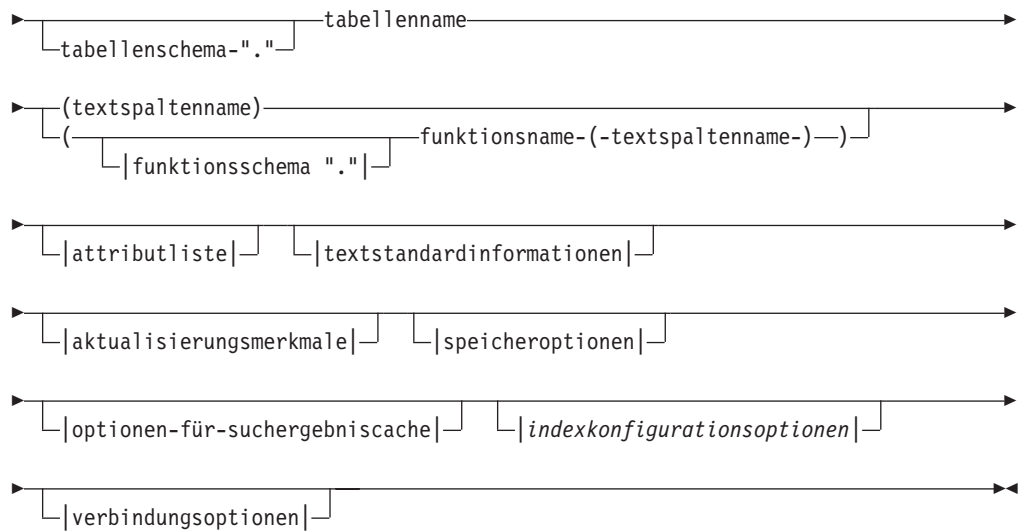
tabellenname
tabellenschema-"."

(textspaltenname)
(
|funktionsschema "."|
funktionsname-(-textspaltenname-)
)

|attributliste|
|textstandardinformationen|

|aktualisierungsmerkmale|
|speicheroptionen|

|optionen-für-suchergebniscache|
|indexkonfigurationsoptionen|

|verbindungsoptionen|